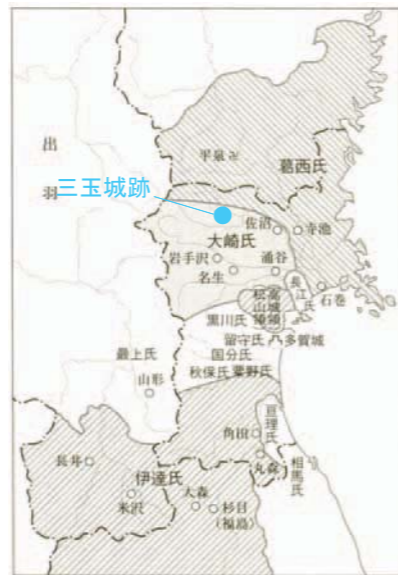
出

羽

三玉城跡

平泉

葛西氏

佐沼

寺池

大崎氏

岩手沢

涌谷

名生

長江氏

石巻

松山

高城

宮崎

黒川氏

留守氏

八幡

多賀城

国分氏

最上氏

山形

秋保氏

粟野氏

亘理氏

角田

相馬氏

丸森

長井

伊達氏

大森

米沢

杉目

(福島)